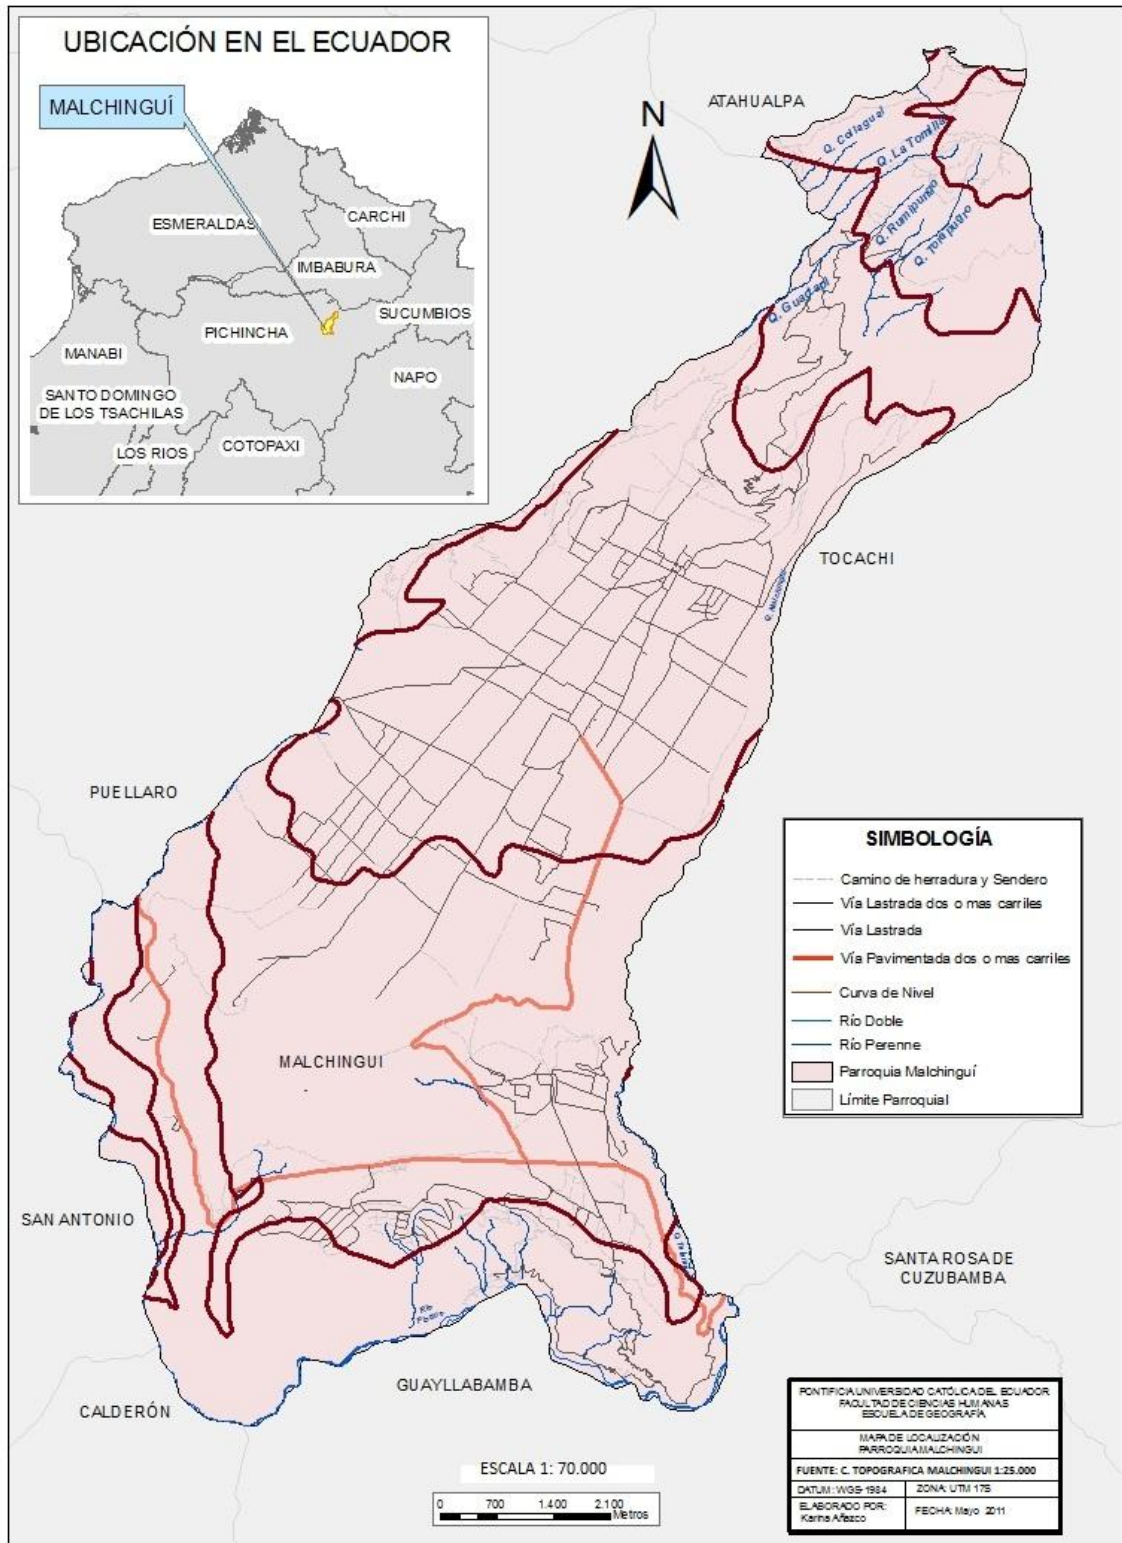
UBICACIÓN EN EL ECUADOR

MALCHINGUÍ

ESMERALDAS
CARCHI
IMBABURA
SUCUMBIOS
PICHINCHA
MANABI
NAPO
SANTO DOMINGO DE LOS TSACHILAS
LOS RIOS
COTOPAXI

N

ATAHUALPA

Q. Cotlaguel
Q. La Tomilla
Q. Rumipungo
Q. Totorapugro
Q. Guadual

TOCACHI

Q. Malchinguí

PUELLARO

SIMBOLOGÍA

Camino de herradura y Sendero
Vía Lastrada dos o mas carriles
Vía Lastrada
Vía Pavimentada dos o mas carriles
Curva de Nivel
Río Doble
Río Perenne
Parroquia Malchinguí
Límite Parroquial

MALCHINGUI

SAN ANTONIO

SANTA ROSA DE CUZUBAMBA

Río Pisque

GUAYLLABAMBA

CALDERÓN

ESCALA 1: 70.000

0 700 1.400 2.100 Metros

PONTIFICIA UNIVERSIDAD CATÓLICA DEL ECUADOR
FACULTAD DE CIENCIAS HUMANAS
ESCUELA DE GEOGRAFÍA

MAPA DE LOCALIZACIÓN
PARROQUIA MALCHINGUI

FUENTE: C. TOPOGRAFICA MALCHINGUI 1:25.000

| DATUM: WGS-1984 | ZONA: UTM 17S |
|---|---|
| ELABORADO POR: Karina Añazco | FECHA: Mayo 2011 |